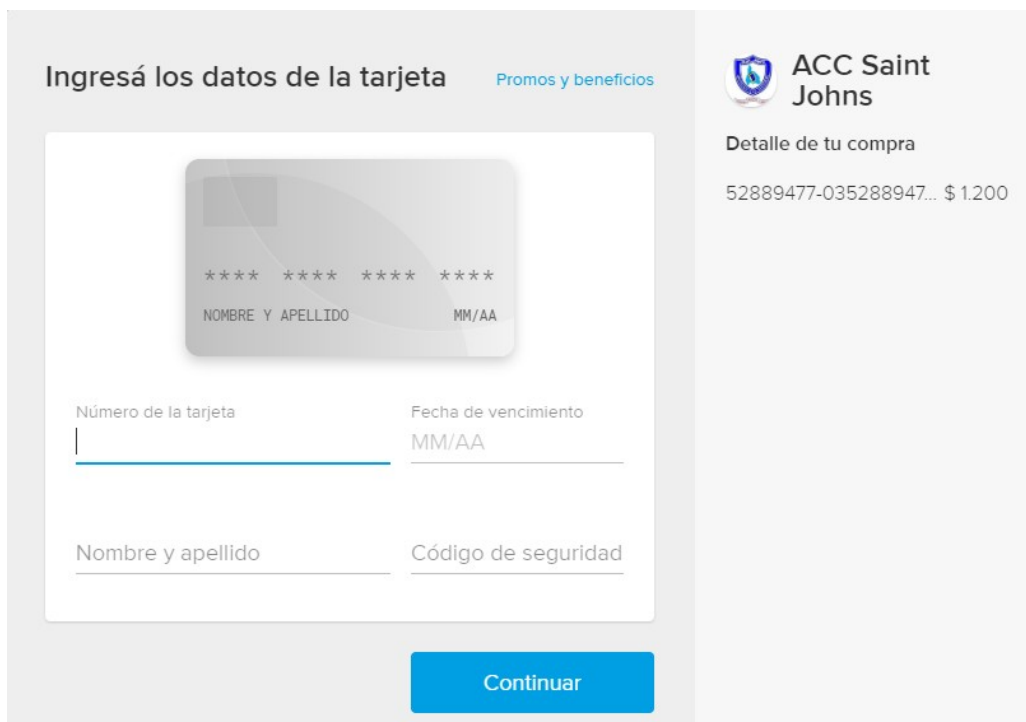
Ingresá los datos de la tarjeta

Promos y beneficios

**** **** **** ****

NOMBRE Y APELLIDO

MM/AA

Número de la tarjeta

Fecha de vencimiento

MM/AA

Nombre y apellido

Código de seguridad

Continuar

ACC Saint Johns

Detalle de tu compra

52889477-035288947... $ 1.200